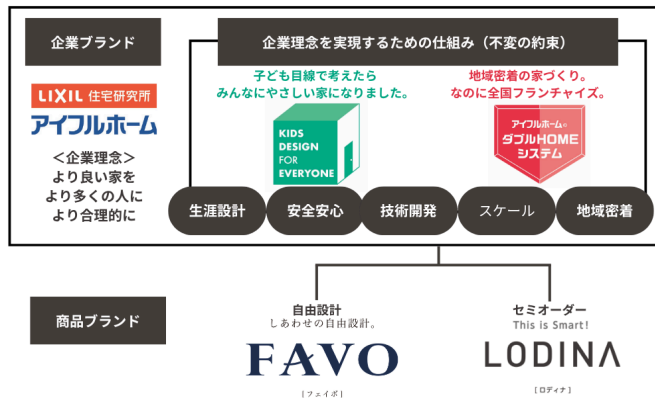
企業ブランド

LIXIL 住宅研究所
アイフルホーム

＜企業理念＞
より良い家を
より多くの人に
より合理的に

企業理念を実現するための仕組み（不変の約束）

子ども目線で考えたら
みんなにやさしい家になりました。

KIDS DESIGN FOR EVERYONE

地域密着の家づくり。
なのに全国フランチャイズ。

アイフルホームの
ダブルHOME
システム

生涯設計
安全安心
技術開発
スケール
地域密着

商品ブランド

自由設計
しあわせの自由設計。
FAVO
［フェイボ］

セミオーダー
This is Smart!
LODINA
［ロディナ］